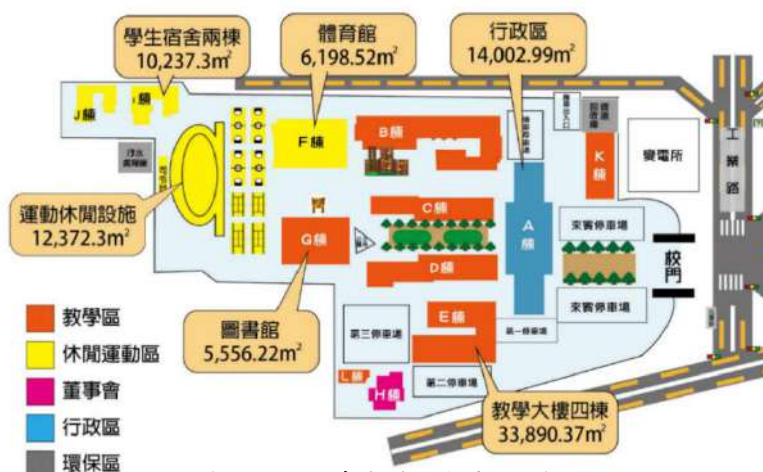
學生宿舍兩棟
10,237.3m$^2$

體育館
6,198.52m$^2$

行政區
14,002.99m$^2$

J棟
I棟
F棟
B棟
C棟
A棟
K棟
G棟
D棟
E棟
L棟
H棟

變電所
工業路
來賓停車場
來賓停車場
校門
第一停車場
第二停車場
第三停車場

運動休閒設施
12,372.3m$^2$

圖書館
5,556.22m$^2$

教學大樓四棟
33,890.37m$^2$

教學區
休閒運動區
董事會
行政區
環保區